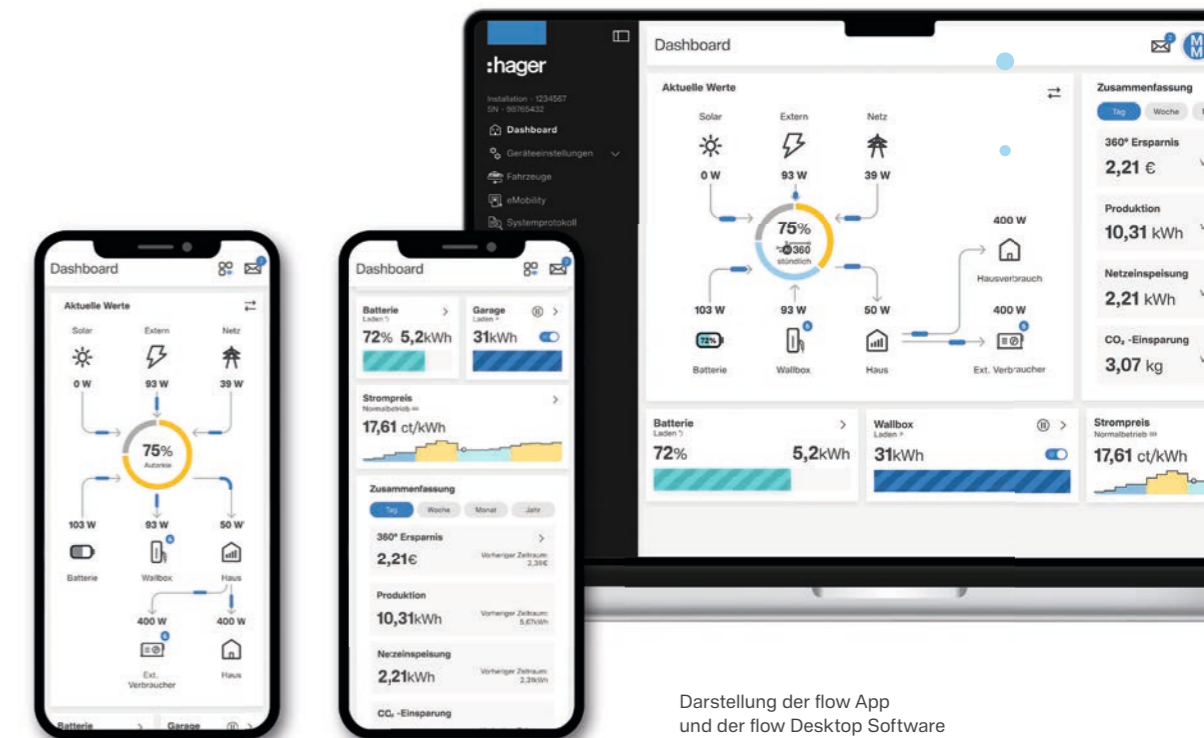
:hager

Installation · 1234567
SN · 98765432

Dashboard
Geräteeinstellungen
Fahrzeuge
eMobility
Systemprotokoll

Dashboard

Aktuelle Werte

Solar
0 W

Extern
93 W

Netz
39 W

75%
360
stündlich

103 W
Batterie

93 W
Wallbox

50 W
Haus

400 W
Hausverbrauch

400 W
Ext. Verbraucher

Zusammenfassung
Tag
Woche

360° Ersparnis
2,21 €

Produktion
10,31 kWh

Netzeinspeisung
2,21 kWh

$CO_2$ -Einsparung
3,07 kg

Batterie
Laden
72%
5,2kWh

Wallbox
Laden
31kWh

Strompreis
Normalbetrieb
17,61 ct/kWh

Dashboard

Aktuelle Werte

Solar
0 W

Extern
93 W

Netz
39 W

75%
Autarkie

103 W
Batterie

93 W
Wallbox

50 W
Haus

400 W
Ext. Verbraucher

400 W
Haus

Batterie
Garage

Dashboard

Batterie
Laden
72% 5,2kWh

Garage
Laden
31kWh

Strompreis
Normalbetrieb
17,61 ct/kWh

Zusammenfassung
Tag
Woche
Monat
Jahr

360° Ersparnis
2,21€
Vorheriger Zeitraum: 2,36€

Produktion
10,31kWh
Vorheriger Zeitraum: 5,67kWh

Netzeinspeisung
2,21kWh
Vorheriger Zeitraum: 2,3kWh

$CO_2$ -Einsparung

Darstellung der flow App und der flow Desktop Software